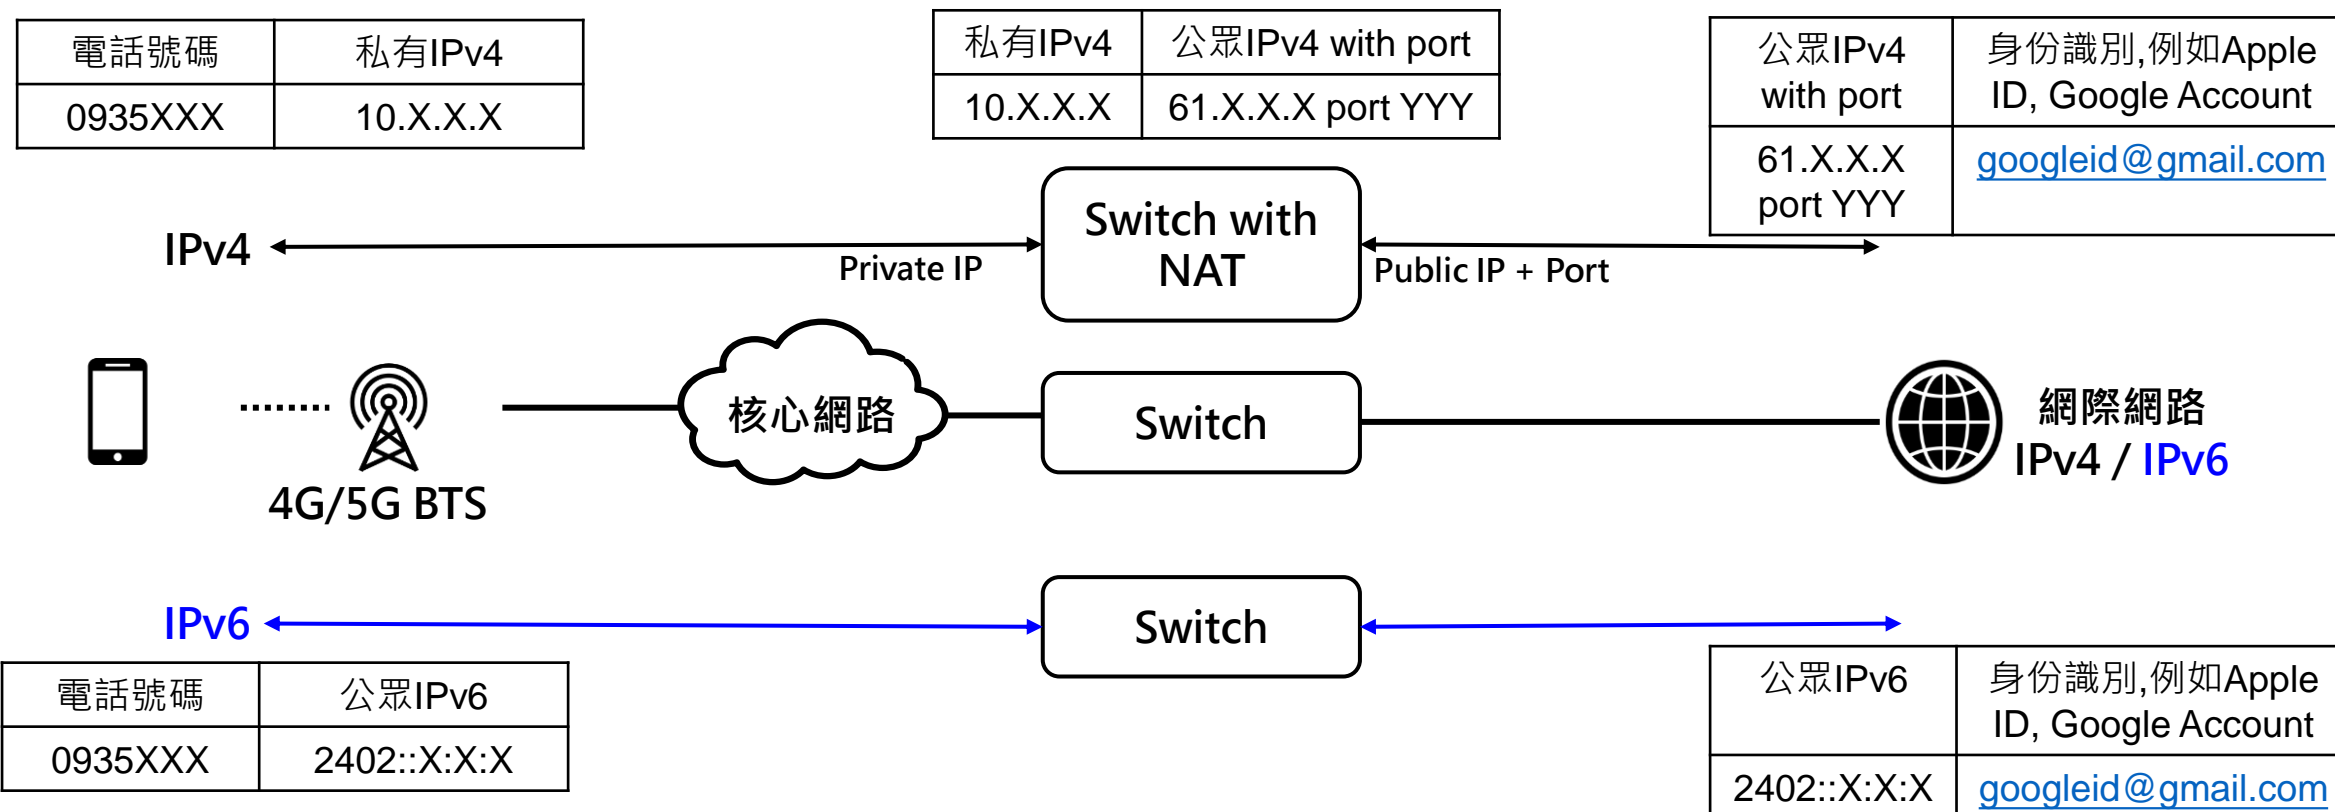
| 電話號碼 | 私有IPv4 |
|---|---|
| 0935XXX | 10.X.X.X |

| 私有IPv4 | 公眾IPv4 with port |
|---|---|
| 10.X.X.X | 61.X.X.X port YYY |

| 公眾IPv4 with port | 身份識別,例如Apple ID, Google Account |
|---|---|
| 61.X.X.X port YYY | googleid@gmail.com |

IPv4

Private IP

Switch with NAT

Public IP + Port

核心網路

Switch

網際網路
IPv4 / IPv6

4G/5G BTS

IPv6

Switch

| 電話號碼 | 公眾IPv6 |
|---|---|
| 0935XXX | 2402::X:X:X |

| 公眾IPv6 | 身份識別,例如Apple ID, Google Account |
|---|---|
| 2402::X:X:X | googleid@gmail.com |